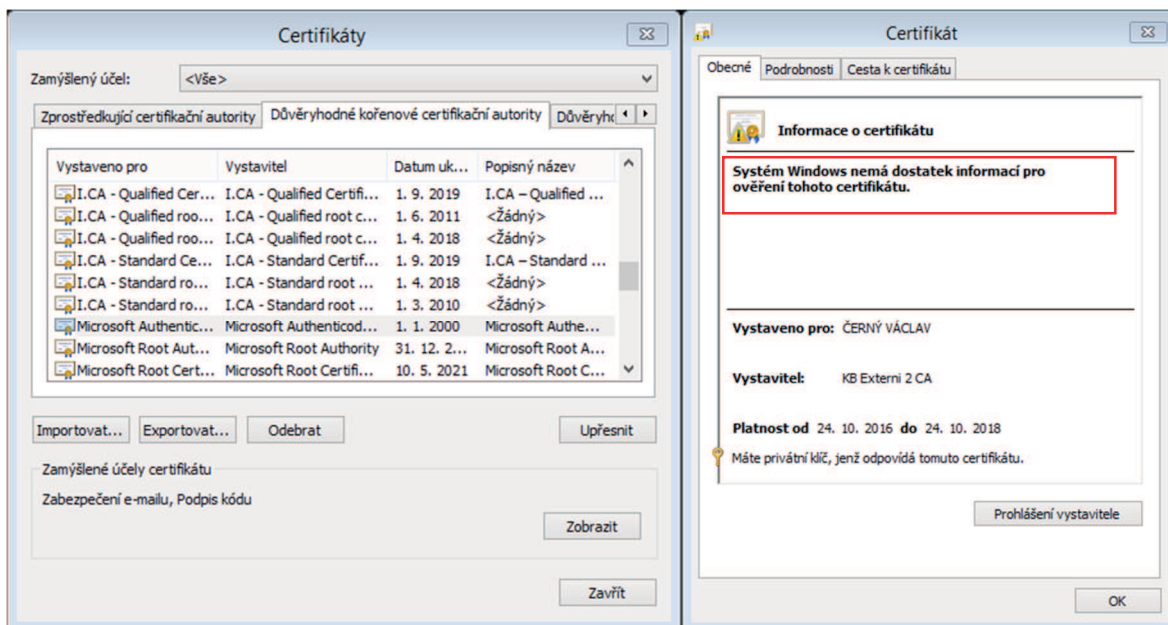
Certifikáty

Zamýšlený účel: <Vše>

Zprostředkující certifikační autority | Důvěryhodné kořenové certifikační autority | Důvěryhc

| Vystaveno pro | Vystavitel | Datum uk... | Popisný název |
|---|---|---|---|
| I.CA - Qualified Cer... | I.CA - Qualified Certifi... | 1. 9. 2019 | I.CA – Qualified ... |
| I.CA - Qualified roo... | I.CA - Qualified root c... | 1. 6. 2011 | <Žádný> |
| I.CA - Qualified roo... | I.CA - Qualified root c... | 1. 4. 2018 | <Žádný> |
| I.CA - Standard Ce... | I.CA - Standard Certif... | 1. 9. 2019 | I.CA – Standard ... |
| I.CA - Standard ro... | I.CA - Standard root ... | 1. 4. 2018 | <Žádný> |
| I.CA - Standard ro... | I.CA - Standard root ... | 1. 3. 2010 | <Žádný> |
| Microsoft Authentic... | Microsoft Authenticod... | 1. 1. 2000 | Microsoft Authe... |
| Microsoft Root Aut... | Microsoft Root Authority | 31. 12. 2... | Microsoft Root A... |
| Microsoft Root Cert... | Microsoft Root Certifi... | 10. 5. 2021 | Microsoft Root C... |

Importovat... Exportovat... Odebrat Upřesnit

Zamýšlené účely certifikátu

Zabezpečení e-mailu, Podpis kódu

Zobrazit

Zavřít

Certifikát

Obecné | Podrobnosti | Cesta k certifikátu

Informace o certifikátu

Systém Windows nemá dostatek informací pro ověření tohoto certifikátu.

Vystaveno pro: ČERNÝ VÁCLAV

Vystavitel: KB Externi 2 CA

Platnost od 24. 10. 2016 do 24. 10. 2018

Máte privátní klíč, jenž odpovídá tomuto certifikátu.

Prohlášení vystavitele

OK